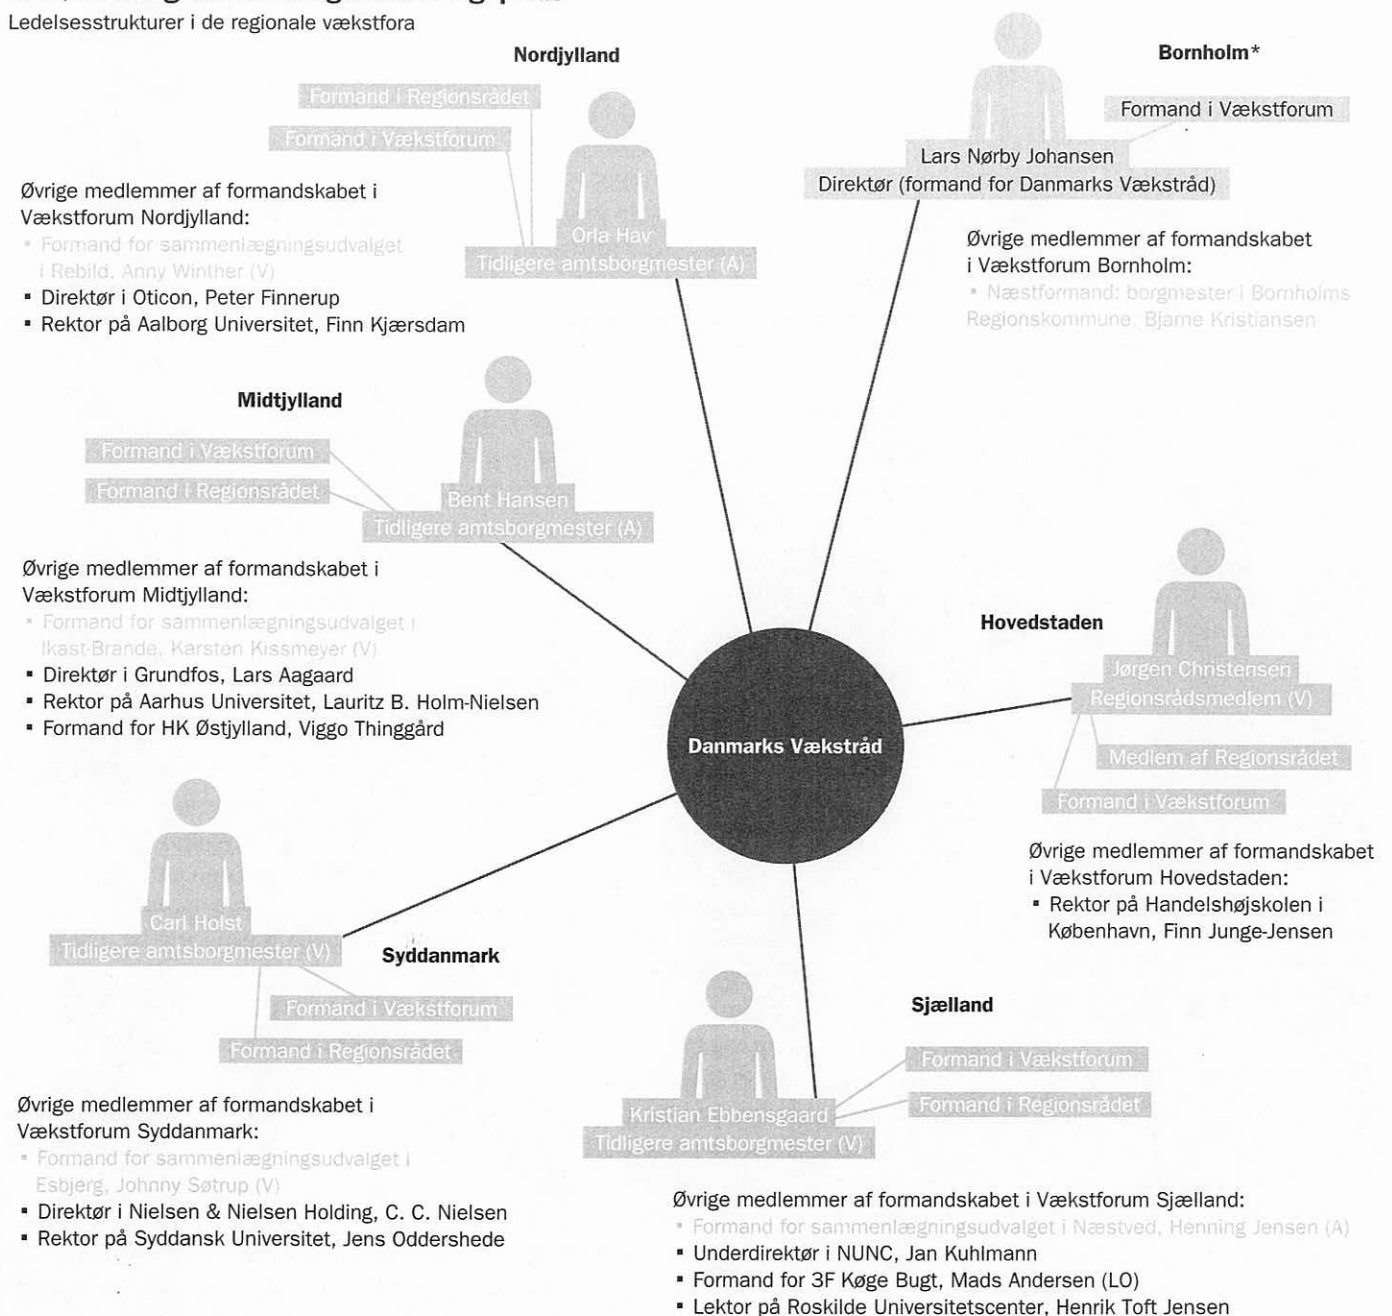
Ledelsesstrukturer i de regionale vækstfora

Nordjylland

Formand i Regionsrådet

Formand i Vækstforum

Orla Hav
Tidligere amtsborgmester (A)

Øvrige medlemmer af formandskabet i Vækstforum Nordjylland:
- Formand for sammenlægningsudvalget i Rebild, Anny Winther (V)
- Direktør i Oticon, Peter Finnerup
- Rektor på Aalborg Universitet, Finn Kjærsdam

Bornholm*

Formand i Vækstforum

Lars Nørby Johansen
Direktør (formand for Danmarks Vækstråd)

Øvrige medlemmer af formandskabet i Vækstforum Bornholm:
- Næstformand: borgmester i Bornholms Regionskommune, Bjarne Kristiansen

Midtjylland

Formand i Vækstforum

Formand i Regionsrådet

Bent Hansen
Tidligere amtsborgmester (A)

Øvrige medlemmer af formandskabet i Vækstforum Midtjylland:
- Formand for sammenlægningsudvalget i Ikast-Brande, Karsten Kissmeyer (V)
- Direktør i Grundfos, Lars Aagaard
- Rektor på Aarhus Universitet, Lauritz B. Holm-Nielsen
- Formand for HK Østjylland, Viggo Thinggård

Hovedstaden

Jørgen Christensen
Regionsrådsmedlem (V)

Medlem af Regionsrådet

Formand i Vækstforum

Øvrige medlemmer af formandskabet i Vækstforum Hovedstaden:
- Rektor på Handelshøjskolen i København, Finn Junge-Jensen

Danmarks Vækstråd

Carl Holst
Tidligere amtsborgmester (V)

Syddanmark

Formand i Vækstforum

Formand i Regionsrådet

Øvrige medlemmer af formandskabet i Vækstforum Syddanmark:
- Formand for sammenlægningsudvalget i Esbjerg, Johnny Søtrup (V)
- Direktør i Nielsen & Nielsen Holding, C. C. Nielsen
- Rektor på Syddansk Universitet, Jens Oddershede

Sjælland

Formand i Vækstforum

Formand i Regionsrådet

Kristian Ebbensgaard
Tidligere amtsborgmester (V)

Øvrige medlemmer af formandskabet i Vækstforum Sjælland:
- Formand for sammenlægningsudvalget i Næstved, Henning Jensen (A)
- Underdirektør i NUNC, Jan Kuhlmann
- Formand for 3F Køge Bugt, Mads Andersen (LO)
- Lektor på Roskilde Universitetscenter, Henrik Toft Jensen